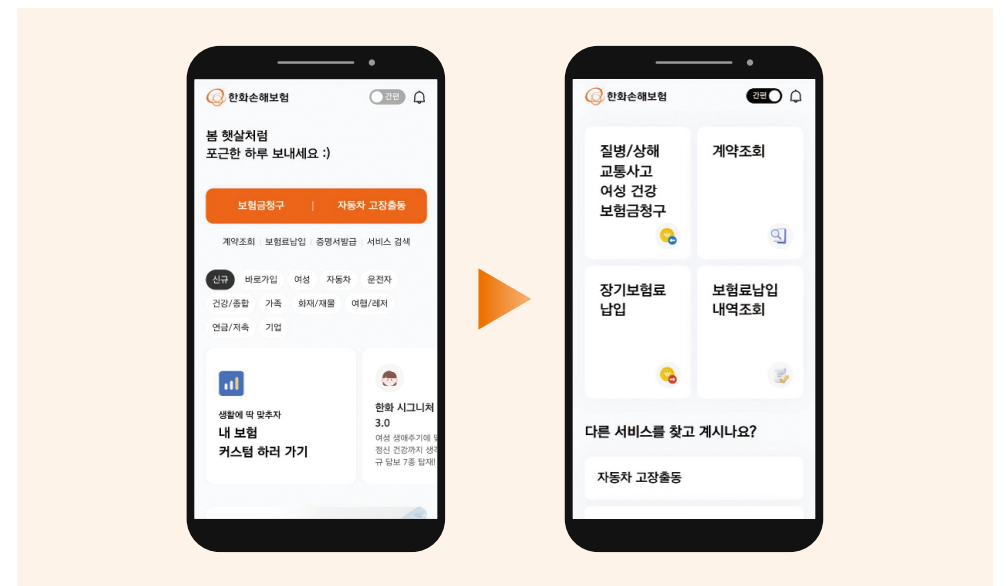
한화손해보험

간편

봄 햇살처럼
포근한 하루 보내세요 :)

보험금청구 | 자동차 고장출동

계약조회 | 보험료납입 | 증명서발급 | 서비스 검색

신규 바로가입 여성 자동차 운전자
건강/종합 가족 화재/재물 여행/레저
연금/저축 기업

생활에 딱 맞추자
내 보험
커스텀 하러 가기

한화 시그니처
3.0
여성 생애주기에 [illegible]
정신 건강까지 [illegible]
규 담보 7종 탑재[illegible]

한화손해보험

간편

질병/상해
교통사고
여성 건강
보험금청구

계약조회

장기보험료
납입

보험료납입
내역조회

다른 서비스를 찾고 계시나요?

자동차 고장출동